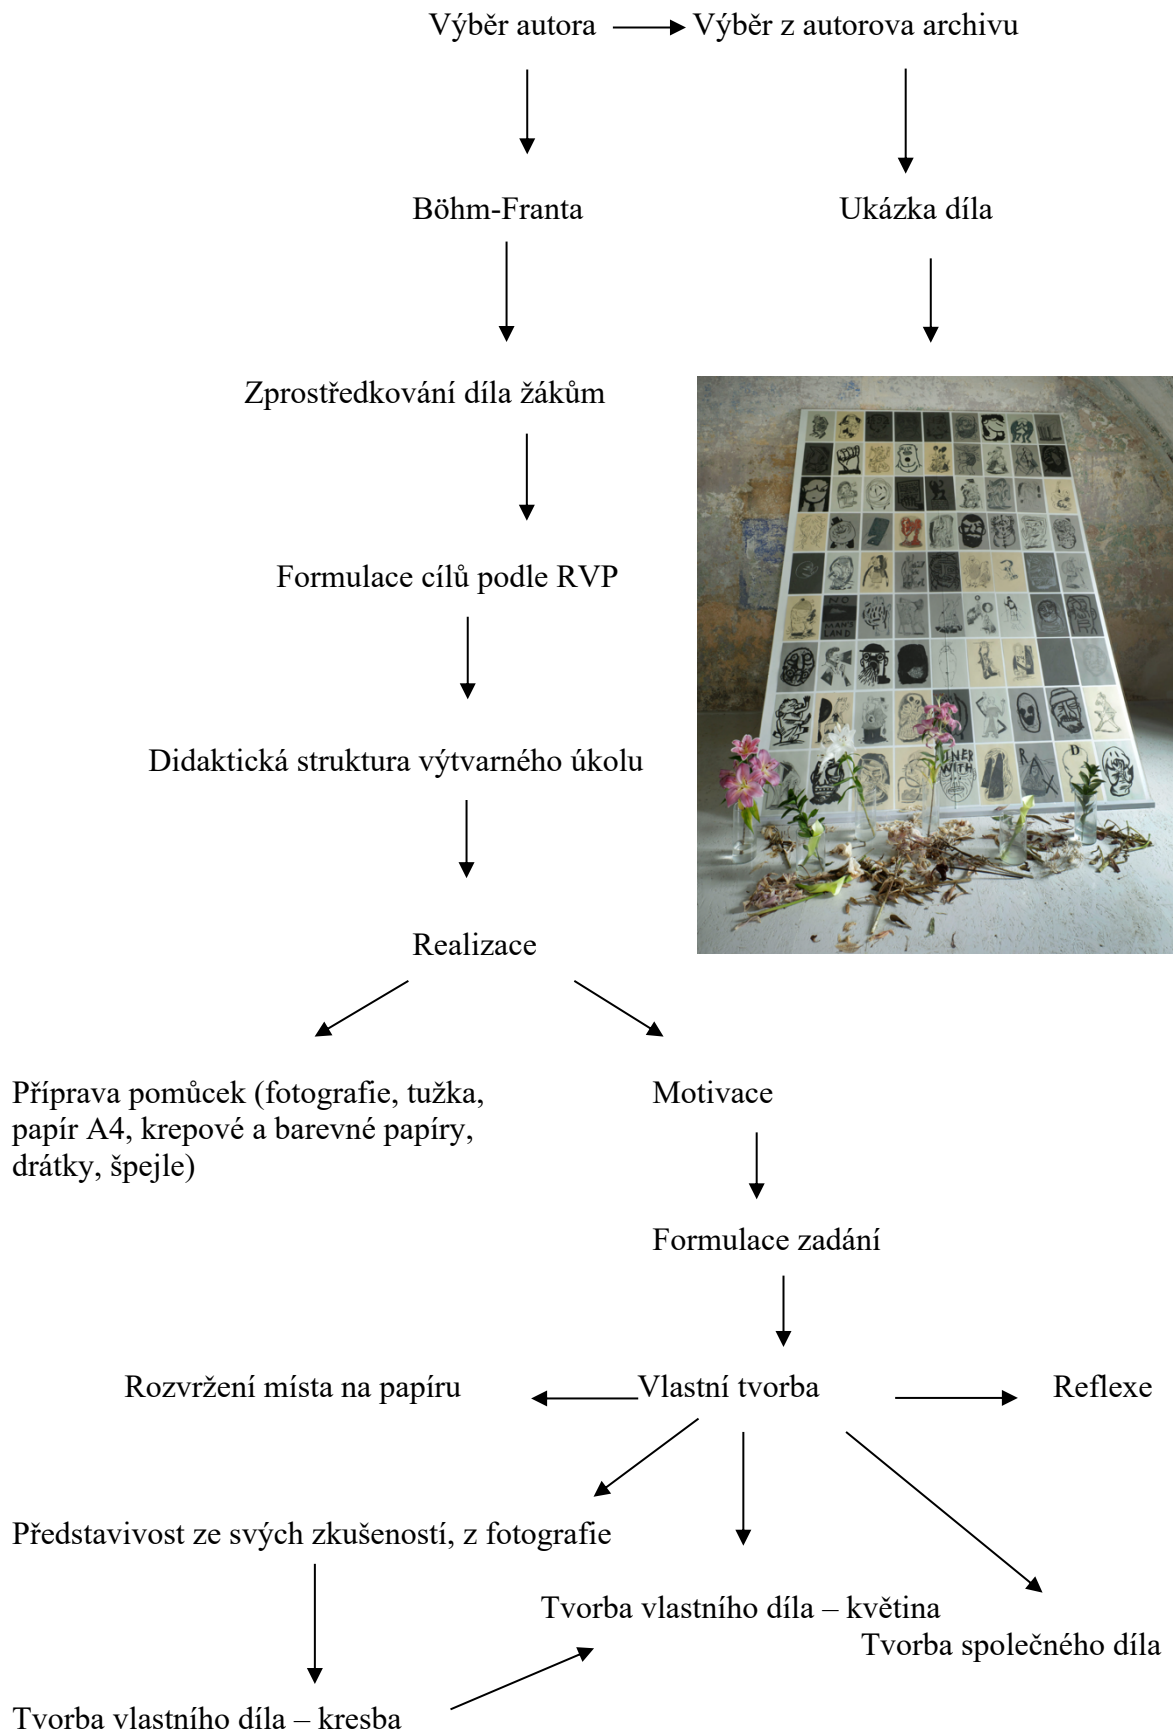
Výběr autora → Výběr z autorova archivu

Böhm-Franta

Ukázka díla

Zprostředkování díla žákům

Formulace cílů podle RVP

Didaktická struktura výtvarného úkolu

NO MAN'S LAND

UNER WITH

Realizace

Příprava pomůcek (fotografie, tužka, papír A4, krepové a barevné papíry, drátky, špejle)

Motivace

Formulace zadání

Rozvržení místa na papíru

Vlastní tvorba

Reflexe

Představivost ze svých zkušeností, z fotografie

Tvorba vlastního díla – květina

Tvorba společného díla

Tvorba vlastního díla – kresba